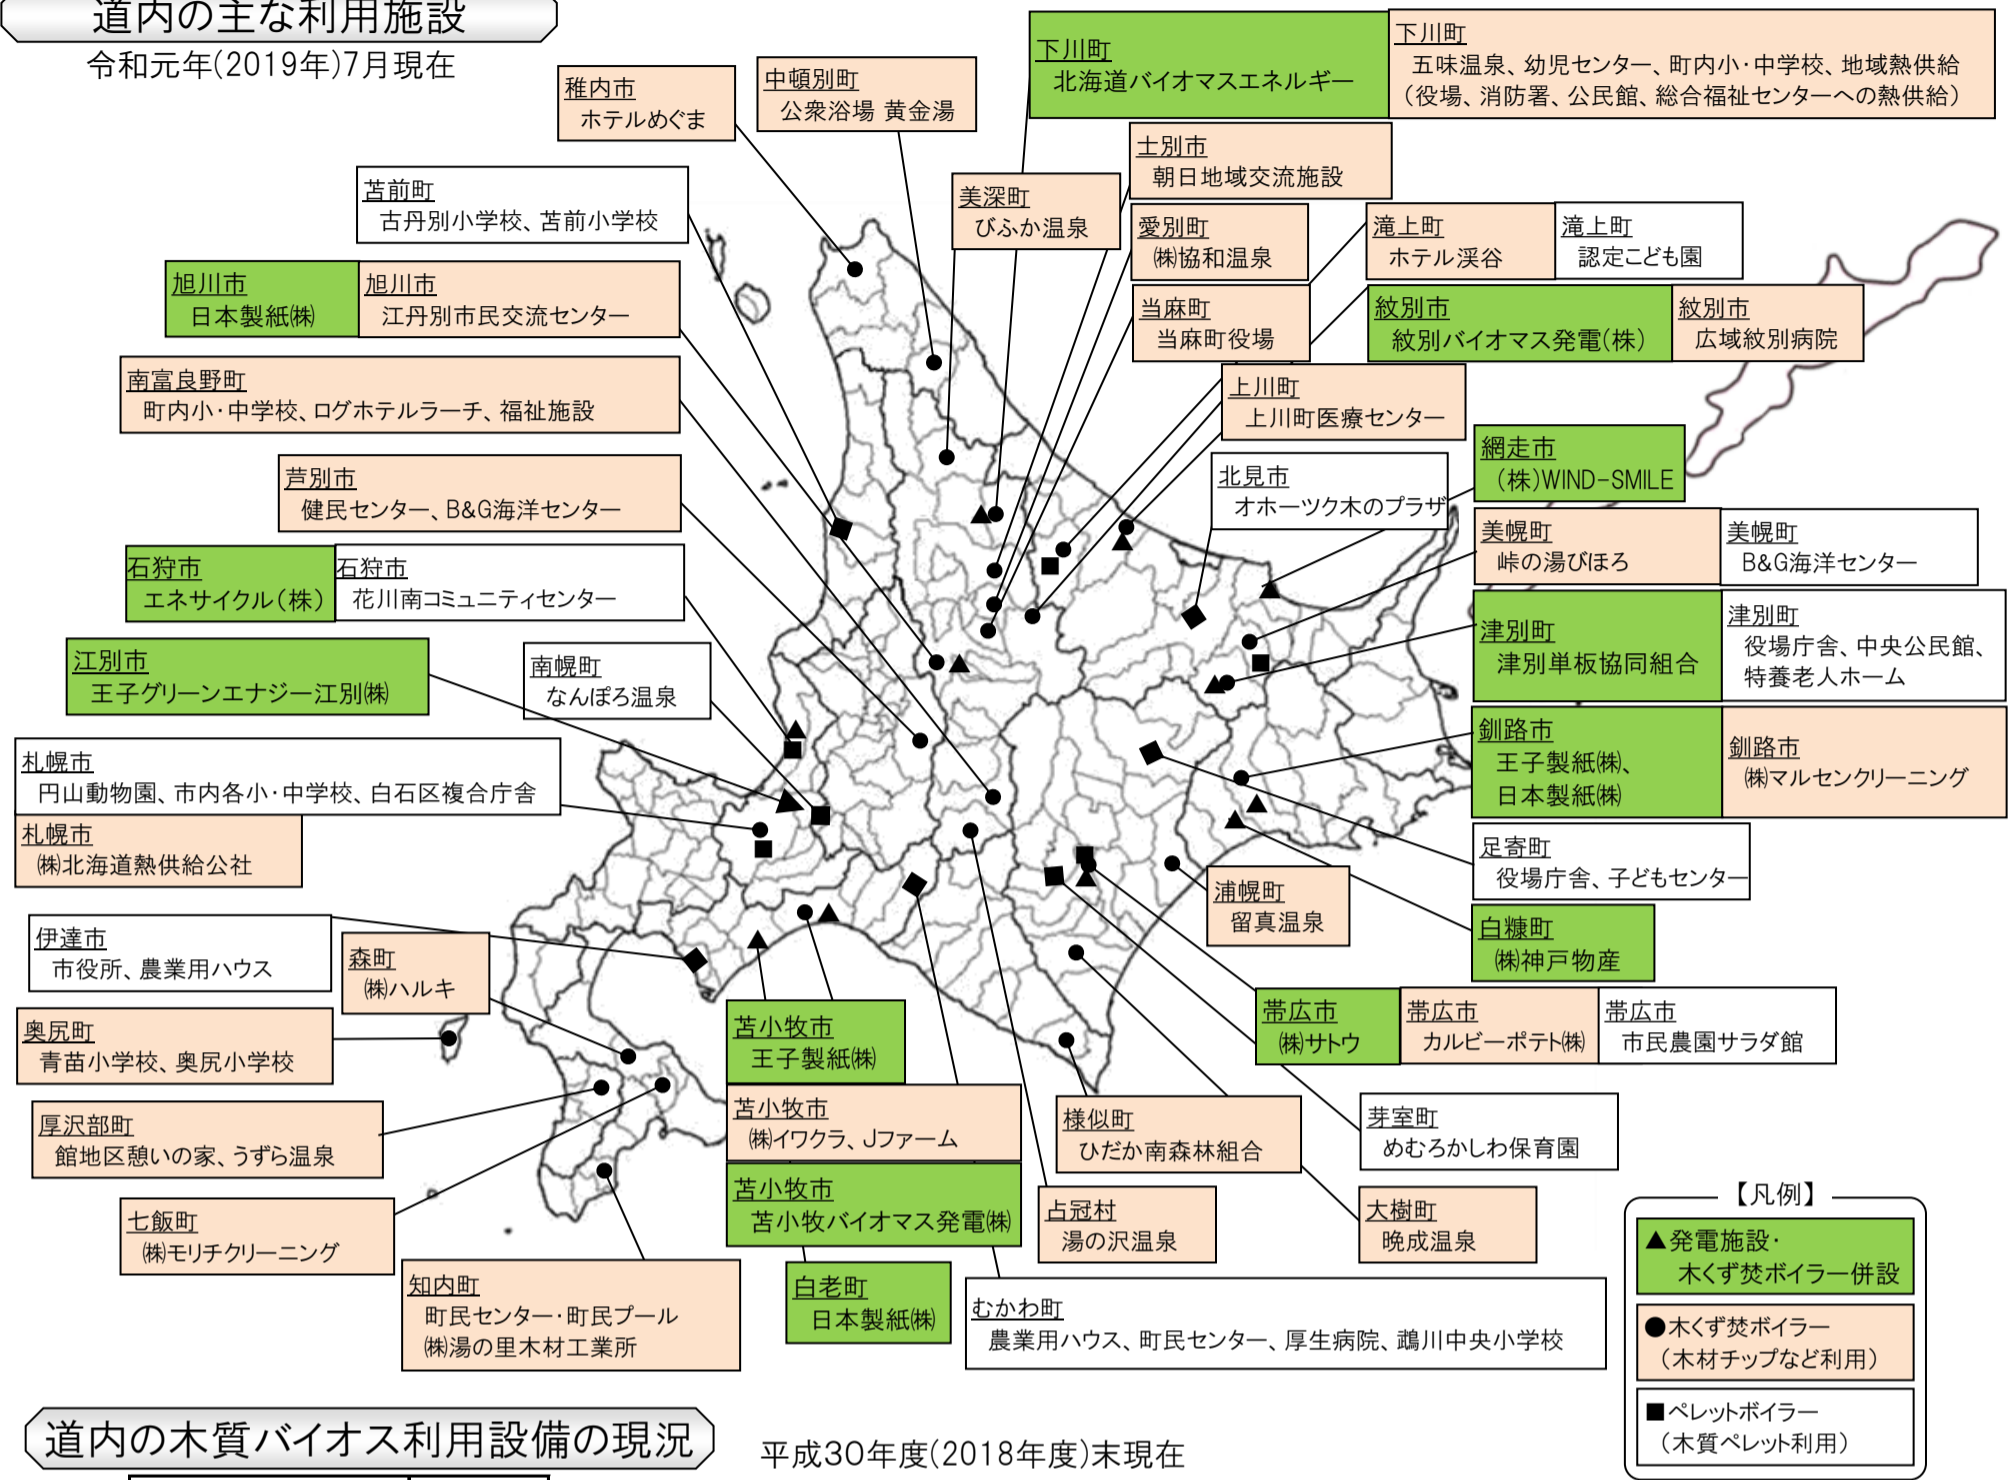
道内の主な利用施設
令和元年(2019年)7月現在

稚内市
ホテルめぐま

中頓別町
公衆浴場 黄金湯

下川町
北海道バイオマスエネルギー

下川町
五味温泉、幼児センター、町内小・中学校、地域熱供給
(役場、消防署、公民館、総合福祉センターへの熱供給)

士別市
朝日地域交流施設

美深町
びふか温泉

苫前町
古丹別小学校、苫前小学校

愛別町
㈱協和温泉

滝上町
ホテル渓谷

滝上町
認定こども園

旭川市
日本製紙㈱

旭川市
江丹別市民交流センター

当麻町
当麻町役場

紋別市
紋別バイオマス発電(株)

紋別市
広域紋別病院

南富良野町
町内小・中学校、ログホテルラーチ、福祉施設

上川町
上川町医療センター

網走市
(株)WIND-SMILE

芦別市
健民センター、B&G海洋センター

北見市
オホーツク木のプラザ

美幌町
峠の湯びほろ

美幌町
B&G海洋センター

石狩市
エネサイクル(株)

石狩市
花川南コミュニティセンター

津別町
津別単板協同組合

津別町
役場庁舎、中央公民館、特養老人ホーム

江別市
王子グリーンエナジー江別㈱

南幌町
なんぽろ温泉

釧路市
王子製紙㈱、
日本製紙㈱

釧路市
㈱マルセンクリーニング

札幌市
円山動物園、市内各小・中学校、白石区複合庁舎

札幌市
㈱北海道熱供給公社

足寄町
役場庁舎、子どもセンター

浦幌町
留真温泉

伊達市
市役所、農業用ハウス

森町
㈱ハルキ

白糠町
㈱神戸物産

奥尻町
青苗小学校、奥尻小学校

苫小牧市
王子製紙㈱

帯広市
㈱サトウ

帯広市
カルビーポテト㈱

帯広市
市民農園サラダ館

厚沢部町
館地区憩いの家、うずら温泉

苫小牧市
㈱イワクラ、Jファーム

様似町
ひだか南森林組合

芽室町
めむろかしわ保育園

苫小牧市
苫小牧バイオマス発電㈱

七飯町
㈱モリチクリーニング

占冠村
湯の沢温泉

大樹町
晩成温泉

【凡例】
▲発電施設・
木くず焚ボイラー併設
●木くず焚ボイラー
(木材チップなど利用)
■ペレットボイラー
(木質ペレット利用)

白老町
日本製紙㈱

知内町
町民センター・町民プール
㈱湯の里木材工業所

むかわ町
農業用ハウス、町民センター、厚生病院、鵡川中央小学校

道内の木質バイオス利用設備の現況

平成30年度(2018年度)末現在